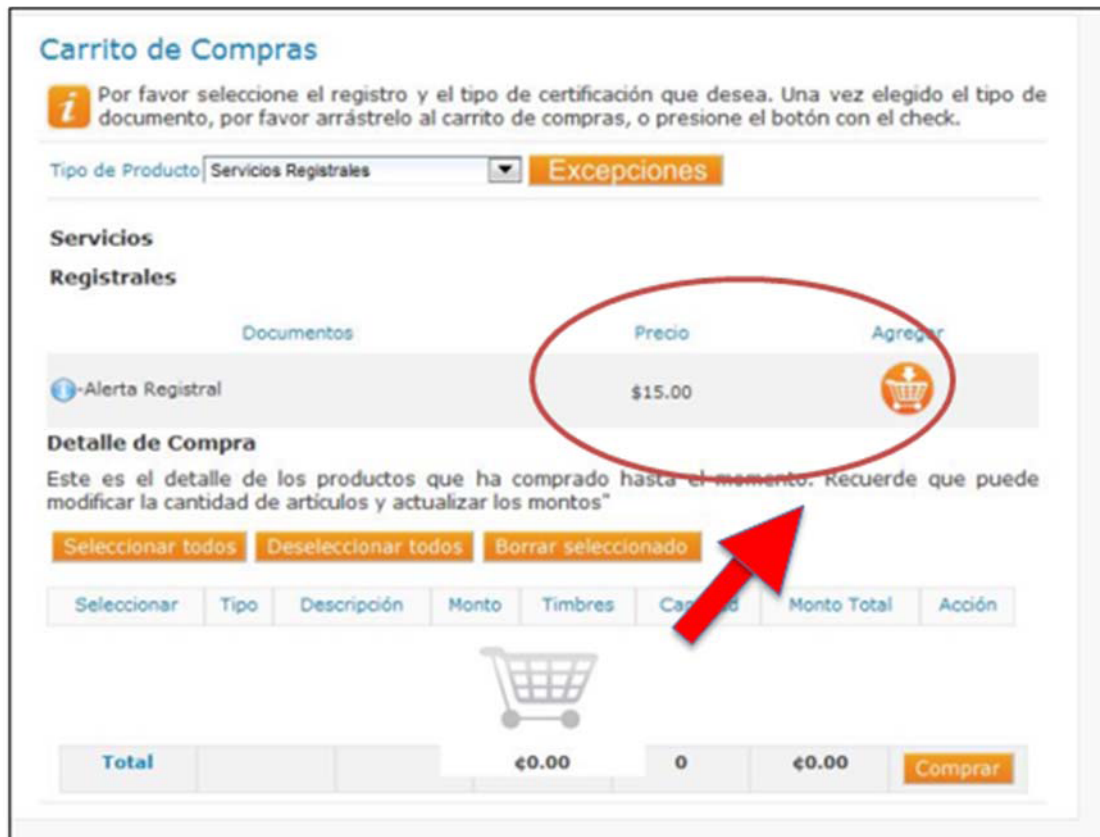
Carrito de Compras

Por favor seleccione el registro y el tipo de certificación que desea. Una vez elegido el tipo de documento, por favor arrástrelo al carrito de compras, o presione el botón con el check.

Tipo de Producto Servicios Registrales Excepciones

Servicios Registrales

| Documentos | Precio | Agregar |
|---|---|---|
| -Alerta Registral | $15.00 | |

Detalle de Compra

Este es el detalle de los productos que ha comprado hasta el momento. Recuerde que puede modificar la cantidad de artículos y actualizar los montos"

Seleccionar todos Deseleccionar todos Borrar seleccionado

| Seleccionar | Tipo | Descripción | Monto | Timbres | Cantidad | Monto Total | Acción |
|---|---|---|---|---|---|---|---|
| Total | | | ¢0.00 | | 0 | ¢0.00 | Comprar |